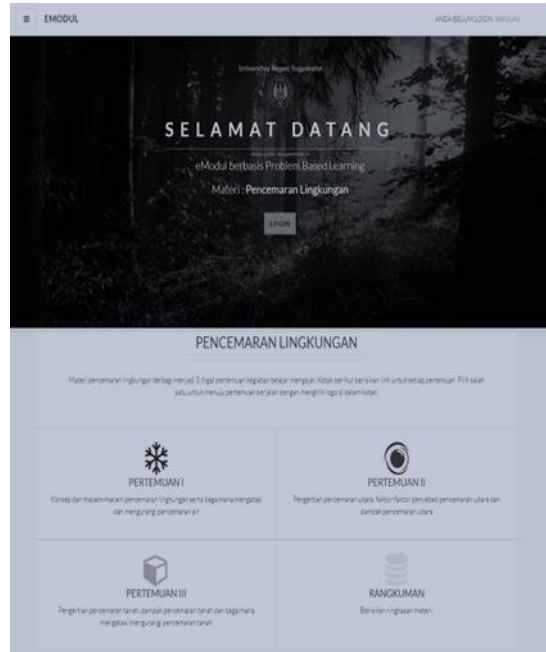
≡ EMODUL

ANDA BELUM LOGIN. (MASUK)

Universitas Negeri Yogyakarta

SELAMAT DATANG

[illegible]

eModul berbasis Problem Based Learning

Materi : Pencemaran Lingkungan

LOGIN

PENCEMARAN LINGKUNGAN

Materi pencemaran lingkungan terbagi menjadi 3 (tiga) pertemuan kegiatan belajar mengajar. Kotak berikut berisikan link untuk setiap pertemuan. Pilih salah satu untuk menuju pertemuan berjalan dengan mengklik logo di dalam kotak.

PERTEMUAN I

Konsep dan macam-macam pencemaran lingkungan serta bagaimana mengatasi dan mengurangi pencemaran air

PERTEMUAN II

Pengertian pencemaran udara, faktor-faktor penyebab pencemaran udara dan dampak pencemaran udara

PERTEMUAN III

Pengertian pencemaran tanah, dampak pencemaran tanah dan bagaimana mengatasi/mengurangi pencemaran tanah

RANGKUMAN

Berisikan ringkasan materi